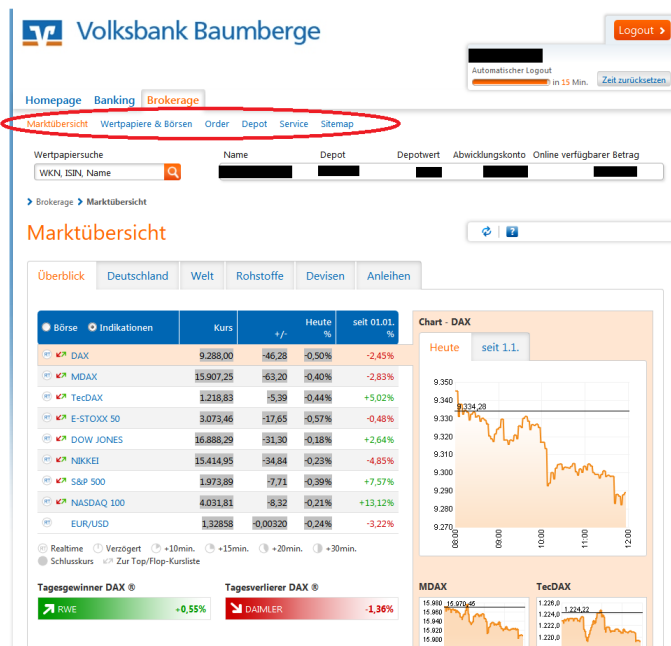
Volksbank Baumberge

Logout

Automatischer Logout
in 15 Min.
Zeit zurücksetzen

Homepage Banking Brokerage

Marktübersicht Wertpapiere & Börsen Order Depot Service Sitemap

Wertpapiersuche
WKN, ISIN, Name

Name Depot Depotwert Abwicklungskonto Online verfügbarer Betrag

Brokerage > Marktübersicht

Marktübersicht

Überblick Deutschland Welt Rohstoffe Devisen Anleihen

| Börse Indikationen | Kurs | +/- | Heute % | seit 01.01. % |
|---|---|---|---|---|
| DAX | 9.288,00 | -46,28 | -0,50% | -2,45% |
| MDAX | 15.907,25 | -63,20 | -0,40% | -2,83% |
| TecDAX | 1.218,83 | -5,39 | -0,44% | +5,02% |
| E-STOXX 50 | 3.073,46 | -17,65 | -0,57% | -0,48% |
| DOW JONES | 16.888,29 | -31,30 | -0,18% | +2,64% |
| NIKKEI | 15.414,95 | -34,84 | -0,23% | -4,85% |
| S&P 500 | 1.973,89 | -7,71 | -0,39% | +7,57% |
| NASDAQ 100 | 4.031,81 | -8,32 | -0,21% | +13,12% |
| EUR/USD | 1,32858 | -0,00320 | -0,24% | -3,22% |

Realtime Verzögert +10min. +15min. +20min. +30min.
Schlusskurs Zur Top/Flop-Kursliste

Chart - DAX
Heute seit 1.1.
9.350
9.340
9.334,28
9.330
9.320
9.310
9.300
9.290
9.280
9.270
08:00 09:00 10:00 11:00 12:00

Tagesgewinner DAX ®
RWE +0,55%

Tagesverlierer DAX ®
DAIMLER -1,36%

MDAX
15.980
15.970,46
15.960
15.940
15.920
15.900
15.880

TecDAX
1.228,0
1.224,22
1.224,0
1.220,0
1.216,0